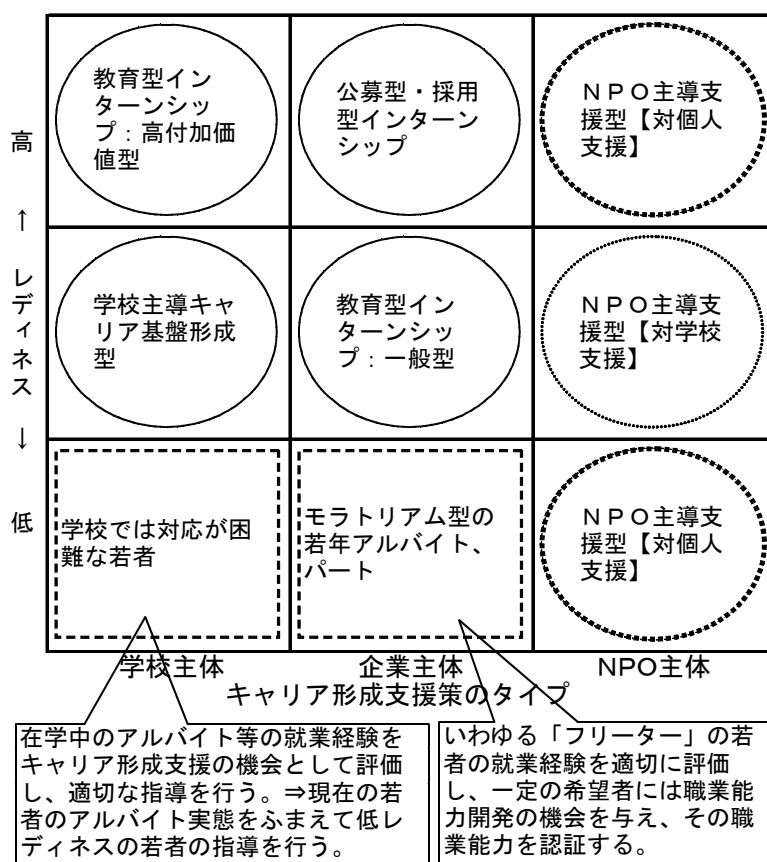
高

↑

レディネス

↓

低

| 教育型インターンシップ：高付加価値型 | 公募型・採用型インターンシップ | ＮＰＯ主導支援型【対個人支援】 |
|---|---|---|
| 学校主導キャリア基盤形成型 | 教育型インターンシップ：一般型 | ＮＰＯ主導支援型【対学校支援】 |
| 学校では対応が困難な若者 | モラトリアム型の若年アルバイト、パート | ＮＰＯ主導支援型【対個人支援】 |

学校主体　企業主体　NPO主体

キャリア形成支援策のタイプ

在学中のアルバイト等の就業経験をキャリア形成支援の機会として評価し、適切な指導を行う。⇒現在の若者のアルバイト実態をふまえて低レディネスの若者の指導を行う。

いわゆる「フリーター」の若者の就業経験を適切に評価し、一定の希望者には職業能力開発の機会を与え、その職業能力を認証する。